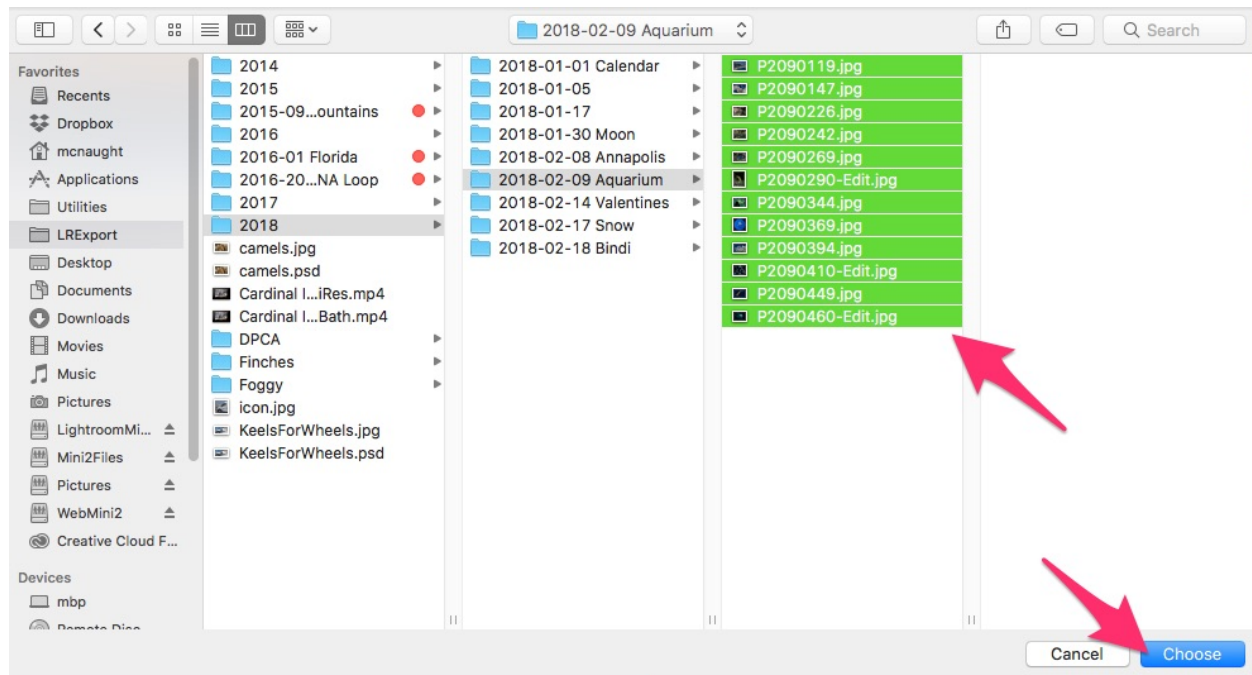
2018-02-09 Aquarium

Search

Favorites
Recents
Dropbox
mcnaught
Applications
Utilities
LRExport
Desktop
Documents
Downloads
Movies
Music
Pictures
LightroomMi...
Mini2Files
Pictures
WebMini2
Creative Cloud F...

Devices
mbp
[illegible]

2014
2015
2015-09...ountains
2016
2016-01 Florida
2016-20...NA Loop
2017
2018
camels.jpg
camels.psd
Cardinal I...iRes.mp4
Cardinal I...Bath.mp4
DPCA
Finches
Foggy
icon.jpg
KeelsForWheels.jpg
KeelsForWheels.psd

2018-01-01 Calendar
2018-01-05
2018-01-17
2018-01-30 Moon
2018-02-08 Annapolis
2018-02-09 Aquarium
2018-02-14 Valentines
2018-02-17 Snow
2018-02-18 Bindi

P2090119.jpg
P2090147.jpg
P2090226.jpg
P2090242.jpg
P2090269.jpg
P2090290-Edit.jpg
P2090344.jpg
P2090369.jpg
P2090394.jpg
P2090410-Edit.jpg
P2090449.jpg
P2090460-Edit.jpg

Cancel
Choose